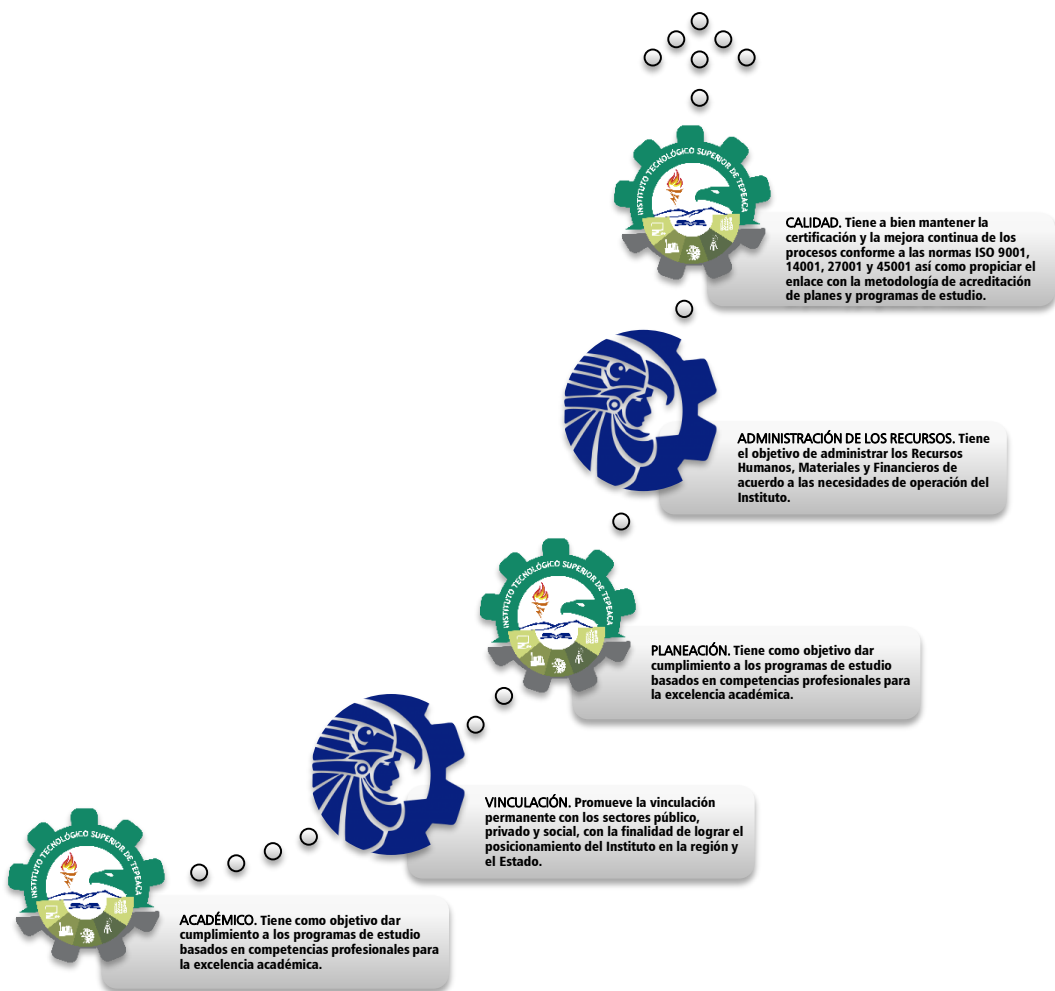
INSTITUTO TECNOLÓGICO SUPERIOR DE TEPEACA

CALIDAD. Tiene a bien mantener la certificación y la mejora continua de los procesos conforme a las normas ISO 9001, 14001, 27001 y 45001 así como propiciar el enlace con la metodología de acreditación de planes y programas de estudio.

ADMINISTRACIÓN DE LOS RECURSOS. Tiene el objetivo de administrar los Recursos Humanos, Materiales y Financieros de acuerdo a las necesidades de operación del Instituto.

INSTITUTO TECNOLÓGICO SUPERIOR DE TEPEACA

PLANEACIÓN. Tiene como objetivo dar cumplimiento a los programas de estudio basados en competencias profesionales para la excelencia académica.

VINCULACIÓN. Promueve la vinculación permanente con los sectores público, privado y social, con la finalidad de lograr el posicionamiento del Instituto en la región y el Estado.

INSTITUTO TECNOLÓGICO SUPERIOR DE TEPEACA

ACADÉMICO. Tiene como objetivo dar cumplimiento a los programas de estudio basados en competencias profesionales para la excelencia académica.